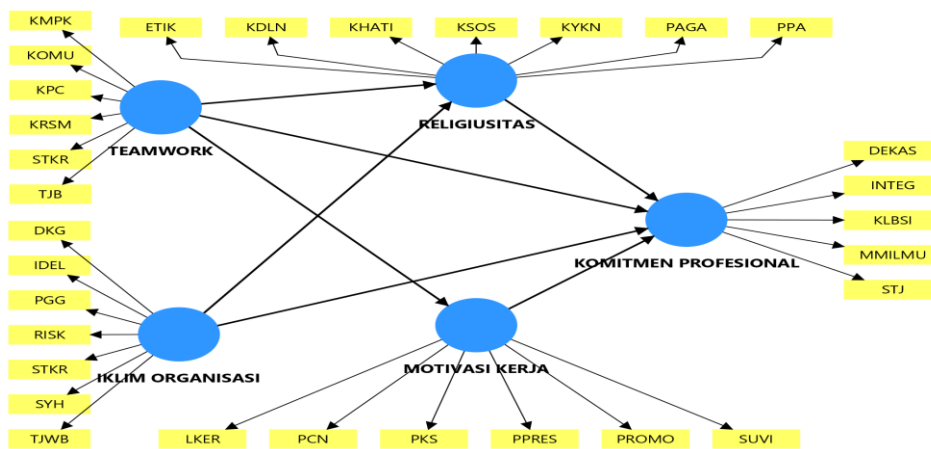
KMPK
KOMU
KPC
KRSM
STKR
TJB
TEAMWORK

ETIK
KDLN
KHATI
KSOS
KYKN
PAGA
PPA
RELIGIUSITAS

DEKAS
INTEG
KLBSI
MMILMU
STJ
KOMITMEN PROFESIONAL

DKG
IDEL
PGG
RISK
STKR
SYH
TJWB
IKLIM ORGANISASI

MOTIVASI KERJA
LKER
PCN
PKS
PPRES
PROMO
SUVI